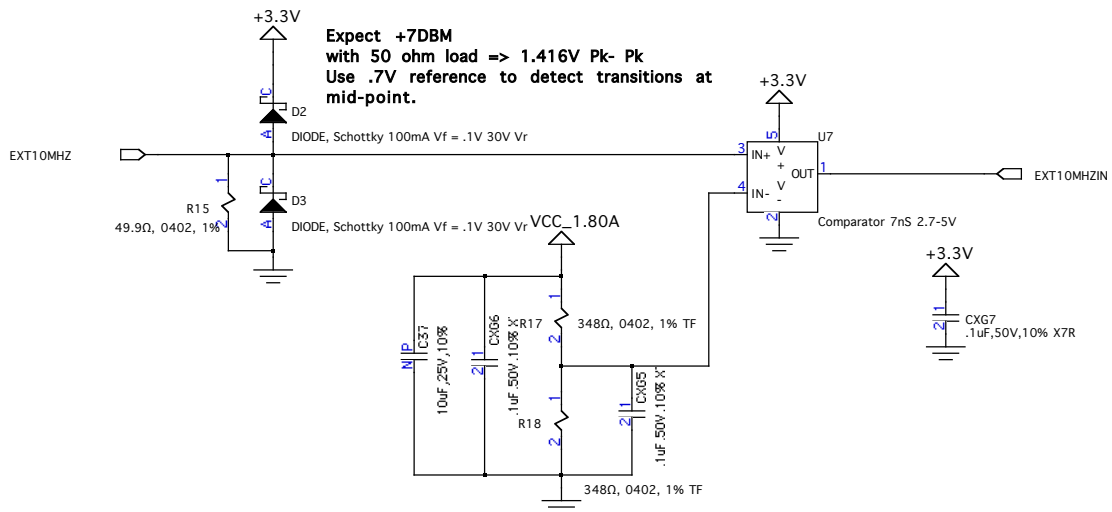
+3.3V

Expect +7DBM
with 50 ohm load => 1.416V Pk- Pk
Use .7V reference to detect transitions at mid-point.

C
D2
A
DIODE, Schottky 100mA Vf = .1V 30V Vr

EXT10MHZ

1
R15
49.9Ω, 0402, 1%
2

C
D3
A
DIODE, Schottky 100mA Vf = .1V 30V Vr

VCC_1.80A

+3.3V
5
U7
3
IN+
V
+
OUT
1
4
IN-
V
-
2
EXT10MHZIN
Comparator 7nS 2.7-5V

+3.3V
2
1
CXG7
.1uF,50V,10% X7R

N
P
C37
10uF,25V,10%

2
1
CX06
.1uF,50V,10% X

1
R17
348Ω, 0402, 1% TF
2

1
R18
2

1
2
CX05
.1uF,50V,10% X

348Ω, 0402, 1% TF